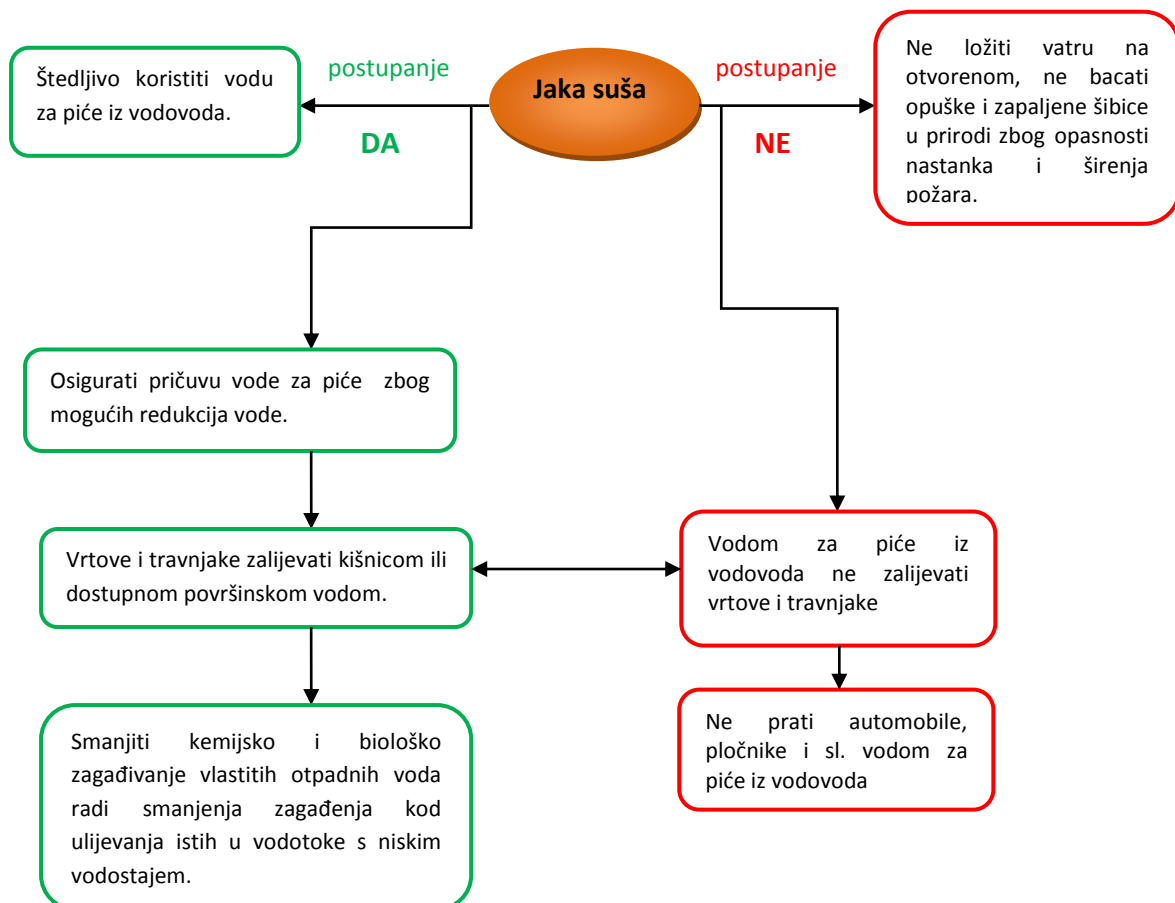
Jaka suša

postupanje

DA

Štedljivo koristiti vodu za piće iz vodovoda.

postupanje

NE

Ne ložiti vatru na otvorenom, ne bacati opuške i zapaljene šibice u prirodi zbog opasnosti nastanka i širenja požara.

Osigurati pričuvu vode za piće zbog mogućih redukcija vode.

Vrtove i travnjake zalijevati kišnicom ili dostupnom površinskom vodom.

Vodom za piće iz vodovoda ne zalijevati vrtove i travnjake

Smanjiti kemijsko i biološko zagađivanje vlastitih otpadnih voda radi smanjenja zagađenja kod ulijevanja istih u vodotoke s niskim vodostajem.

Ne prati automobile, pločnike i sl. vodom za piće iz vodovoda